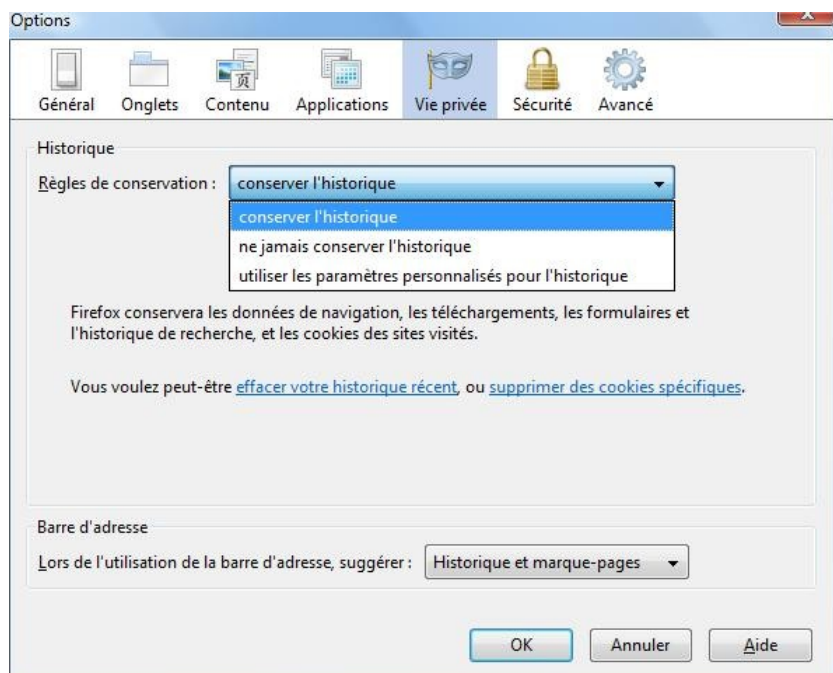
Options

Général Onglets Contenu Applications Vie privée Sécurité Avancé

Historique

Règles de conservation : conserver l'historique

conserver l'historique
ne jamais conserver l'historique
utiliser les paramètres personnalisés pour l'historique

Firefox conservera les données de navigation, les téléchargements, les formulaires et l'historique de recherche, et les cookies des sites visités.

Vous voulez peut-être effacer votre historique récent, ou supprimer des cookies spécifiques.

Barre d'adresse

Lors de l'utilisation de la barre d'adresse, suggérer : Historique et marque-pages

OK Annuler Aide